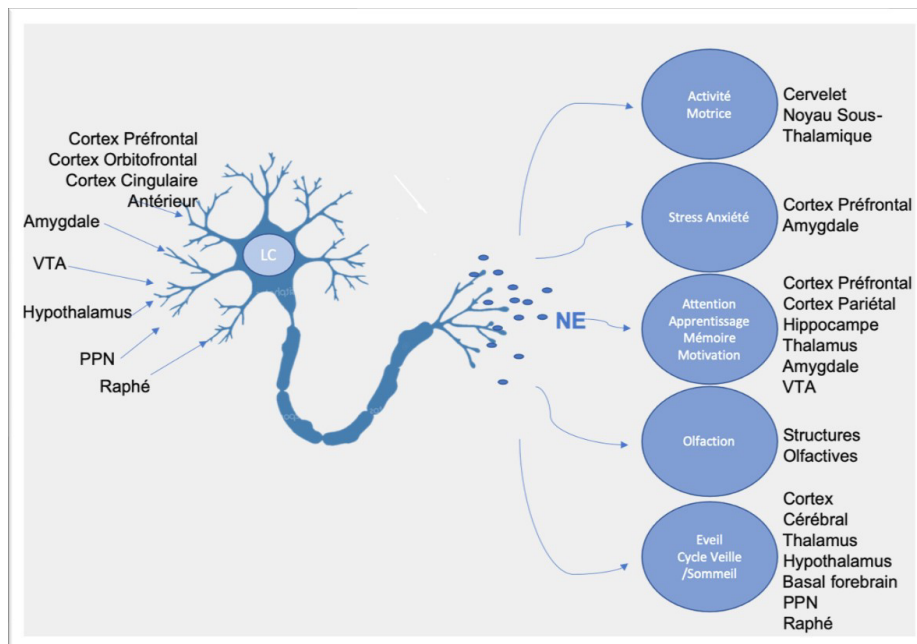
Cortex Préfrontal
Cortex Orbitofrontal
Cortex Cingulaire
Antérieur
Amygdale
VTA
Hypothalamus
PPN
Raphé

LC

NE

Activité
Motrice

Cervelet
Noyau Sous-Thalamique

Stress Anxiété

Cortex Préfrontal
Amygdale

Attention
Apprentissage
Mémoire
Motivation

Cortex Préfrontal
Cortex Pariétal
Hippocampe
Thalamus
Amygdale
VTA

Olfaction

Structures
Olfactives

Eveil
Cycle Veille
/Sommeil

Cortex
Cérébral
Thalamus
Hypothalamus
Basal forebrain
PPN
Raphé